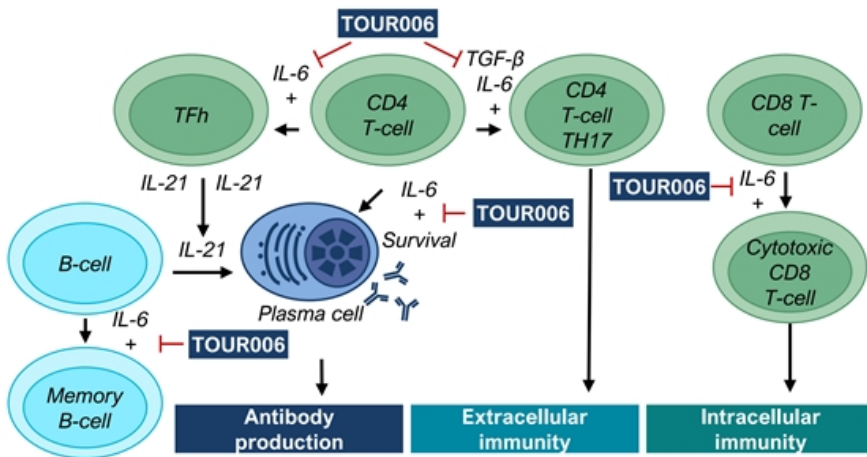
TOUR006

IL-6
+

TGF-β
IL-6
+

TFh

CD4
T-cell

CD4
T-cell
TH17

CD8 T-cell

IL-21

IL-21

IL-6
+

TOUR006

TOUR006

IL-6
+

B-cell

IL-21

Survival

Plasma cell

Cytotoxic
CD8
T-cell

IL-6
+

TOUR006

Memory
B-cell

Antibody production

Extracellular immunity

Intracellular immunity